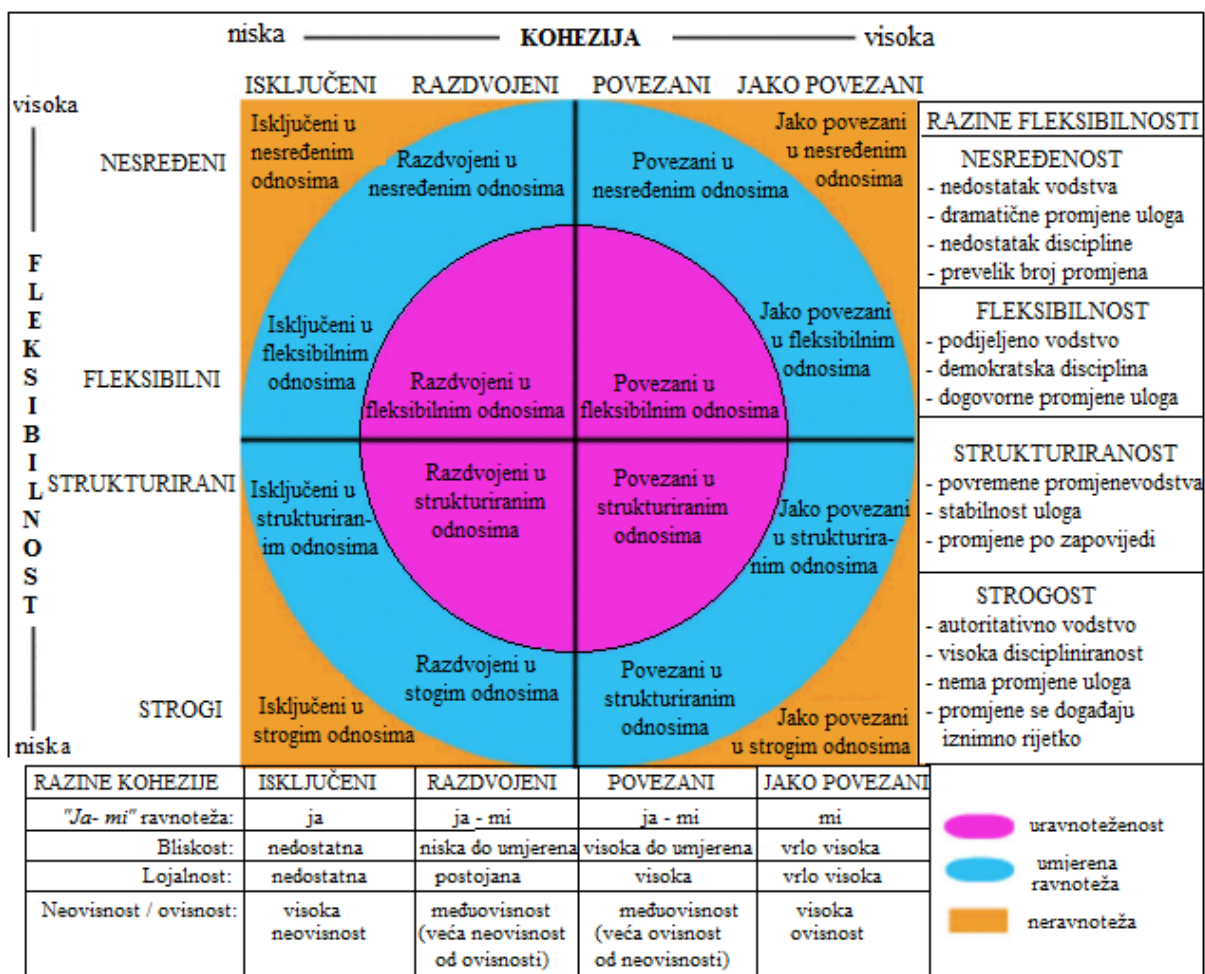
niska KOHEZIJA visoka

ISKLJUČENI RAZDVOJENI POVEZANI JAKO POVEZANI

visoka

FLEKSIBILNOST

niska

NESREĐENI

FLEKSIBILNI

STRUKTURIRANI

STROGI

Isključeni u nesređenim odnosima

Razdvojeni u nesređenim odnosima

Povezani u nesređenim odnosima

Jako povezani u nesređenim odnosima

Isključeni u fleksibilnim odnosima

Razdvojeni u fleksibilnim odnosima

Povezani u fleksibilnim odnosima

Jako povezani u fleksibilnim odnosima

Isključeni u strukturiranim odnosima

Razdvojeni u strukturiranim odnosima

Povezani u strukturiranim odnosima

Jako povezani u strukturiranim odnosima

Razdvojeni u stogim odnosima

Povezani u strukturiranim odnosima

Isključeni u strogim odnosima

Jako povezani u strogim odnosima

RAZINE FLEKSIBILNOSTI

NESREĐENOST
- nedostatak vodstva
- dramatične promjene uloga
- nedostatak discipline
- prevelik broj promjena

FLEKSIBILNOST
- podijeljeno vodstvo
- demokratska disciplina
- dogovorne promjene uloga

STRUKTURIRANOST
- povremene promjenevodstva
- stabilnost uloga
- promjene po zapovijedi

STROGOST
- autoritativno vodstvo
- visoka discipliniranost
- nema promjene uloga
- promjene se događaju iznimno rijetko

| RAZINE KOHEZIJE | ISKLJUČENI | RAZDVOJENI | POVEZANI | JAKO POVEZANI |
|---|---|---|---|---|
| "Ja- mi" ravnoteža: | ja | ja - mi | ja - mi | mi |
| Bliskost: | nedostatna | niska do umjerena | visoka do umjerena | vrlo visoka |
| Lojalnost: | nedostatna | postojana | visoka | vrlo visoka |
| Neovisnost / ovisnost: | visoka neovisnost | međuovisnost (veća neovisnost od ovisnosti) | međuovisnost (veća ovisnost od neovisnosti) | visoka ovisnost |

uravnoteženost

umjerena ravnoteža

neravnoteža